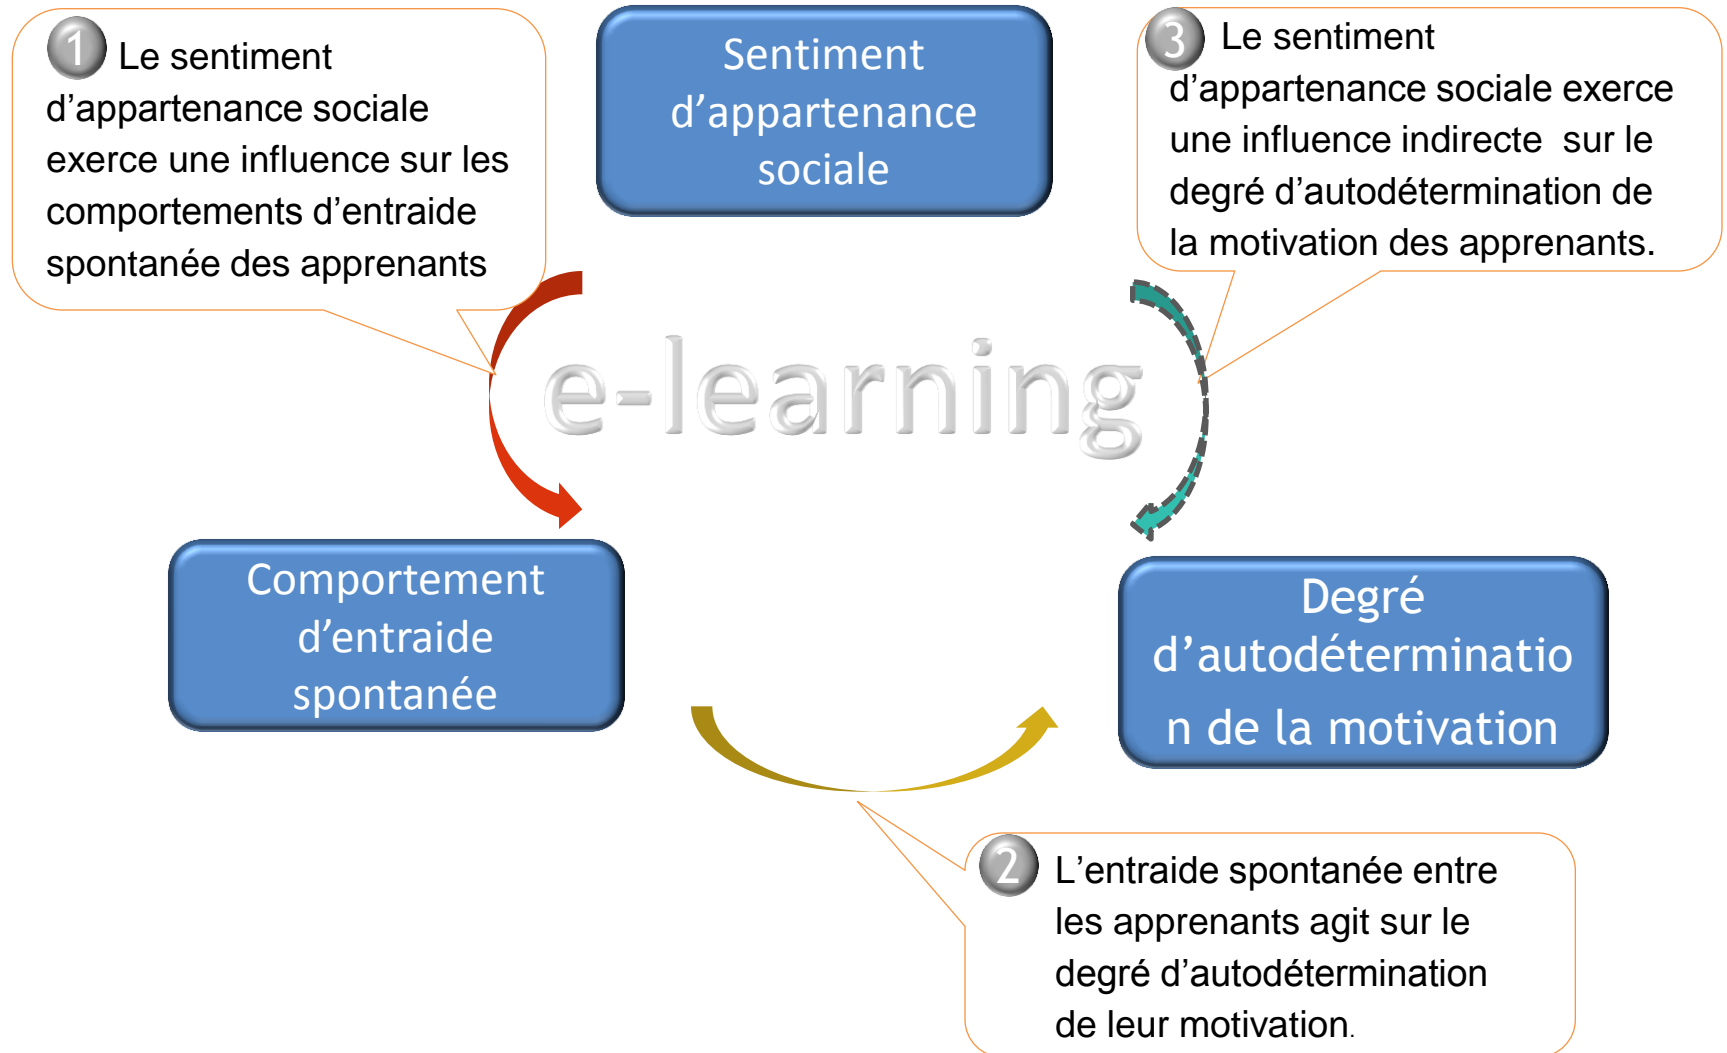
1 Le sentiment d’appartenance sociale exerce une influence sur les comportements d’entraide spontanée des apprenants

Sentiment d’appartenance sociale

3 Le sentiment d’appartenance sociale exerce une influence indirecte sur le degré d’autodétermination de la motivation des apprenants.

e-learning

Comportement d’entraide spontanée

Degré d’autodétermination de la motivation

2 L’entraide spontanée entre les apprenants agit sur le degré d’autodétermination de leur motivation.